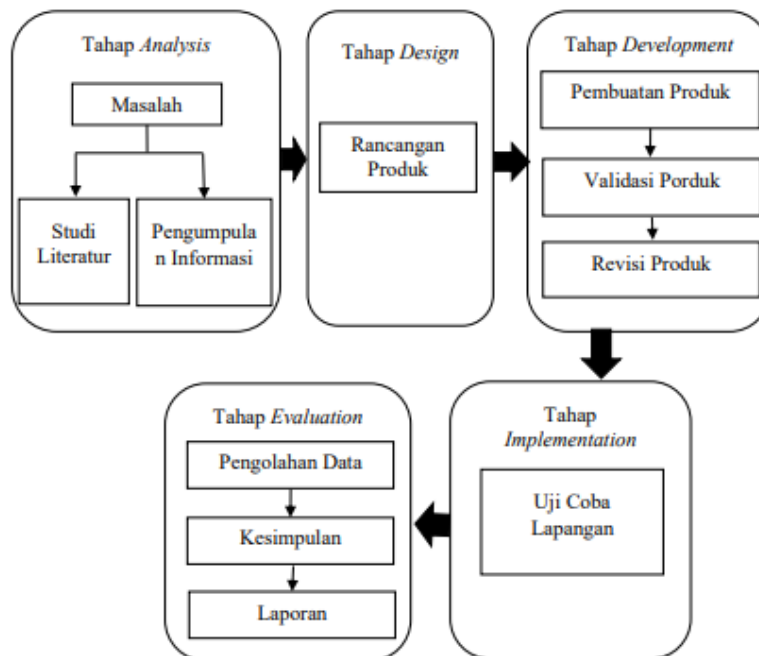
Tahap *Analysis*

Masalah

Studi Literatur

Pengumpula n Informasi

Tahap *Design*

Rancangan Produk

Tahap *Development*

Pembuatan Produk

Validasi Porduk

Revisi Produk

Tahap *Implementation*

Uji Coba Lapangan

Tahap *Evaluation*

Pengolahan Data

Kesimpulan

Laporan